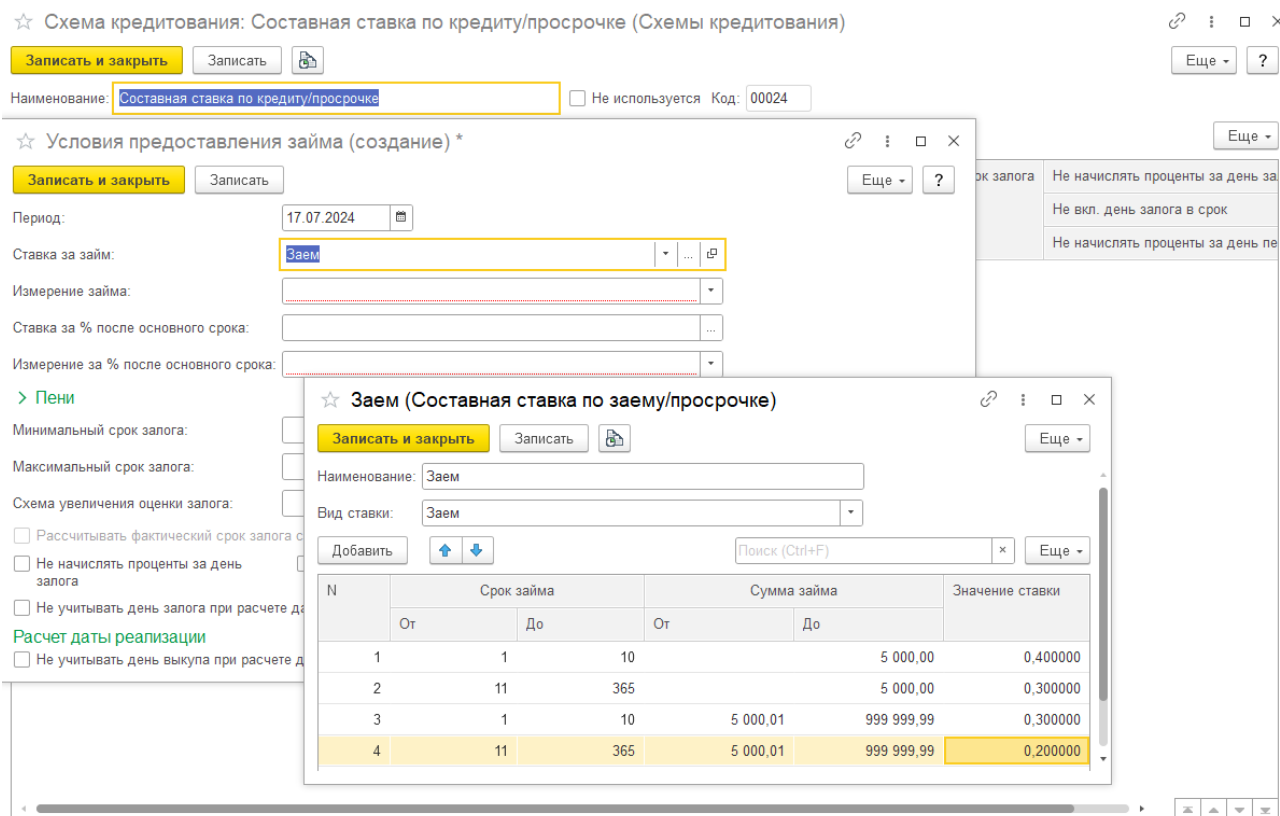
Схема кредитования: Составная ставка по кредиту/просрочке (Схемы кредитования)

Записать и закрыть | Записать | Еще | ?

Наименование: Составная ставка по кредиту/просрочке  Не используется  Код: 00024

Еще

ок залога | Не начислять проценты за день за
Не вкл. день залога в срок
Не начислять проценты за день пе

Условия предоставления займа (создание) *

Записать и закрыть | Записать | Еще | ?

Период: 17.07.2024

Ставка за займ: Заем

Измерение займа:

Ставка за % после основного срока:

Измерение за % после основного срока:

Пени

Минимальный срок залога:

Максимальный срок залога:

Схема увеличения оценки залога:

Рассчитывать фактический срок залога с

Не начислять проценты за день залога

Не учитывать день залога при расчете да

Расчет даты реализации

Не учитывать день выкупа при расчете д

Заем (Составная ставка по заему/просрочке)

Записать и закрыть | Записать | Еще

Наименование: Заем

Вид ставки: Заем

Добавить | Поиск (Ctrl+F) | × | Еще

| N | Срок займа От | Срок займа До | Сумма займа От | Сумма займа До | Значение ставки |
|---|---|---|---|---|---|
| 1 | 1 | 10 | | 5 000,00 | 0,400000 |
| 2 | 11 | 365 | | 5 000,00 | 0,300000 |
| 3 | 1 | 10 | 5 000,01 | 999 999,99 | 0,300000 |
| 4 | 11 | 365 | 5 000,01 | 999 999,99 | 0,200000 |